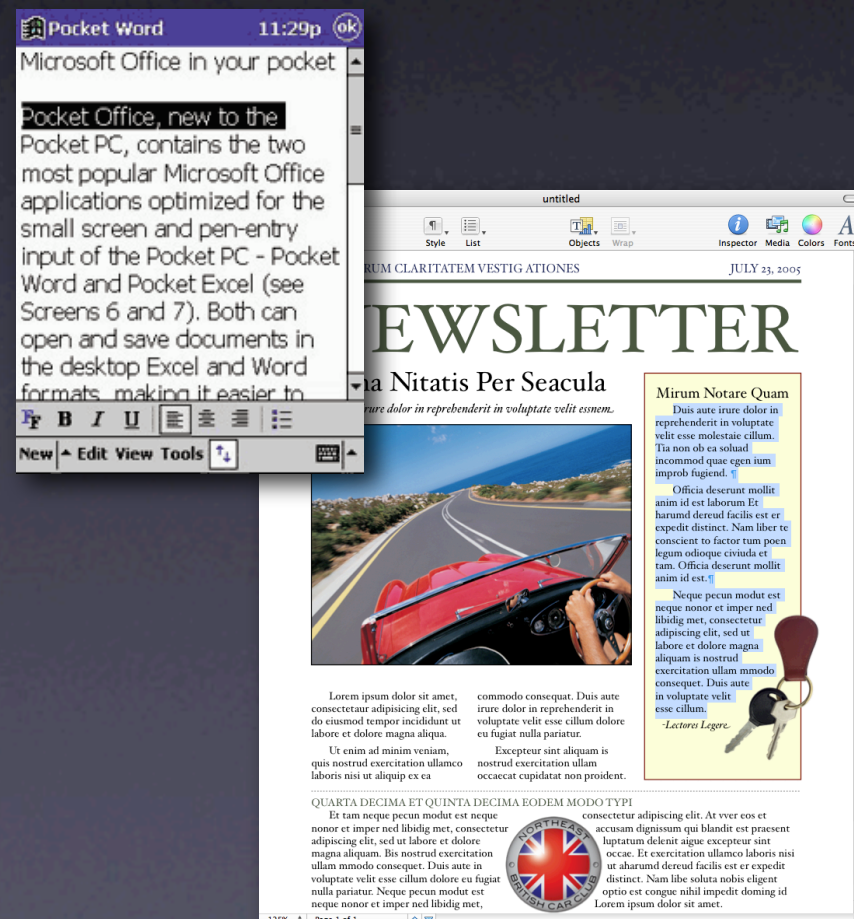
Pocket Word 11:29p ok

Microsoft Office in your pocket

Pocket Office, new to the Pocket PC, contains the two most popular Microsoft Office applications optimized for the small screen and pen-entry input of the Pocket PC - Pocket Word and Pocket Excel (see Screens 6 and 7). Both can open and save documents in the desktop Excel and Word formats, making it easier to

B I U

New Edit View Tools

untitled

Style List Objects Wrap Inspector Media Colors Fonts

RUM CLARITATEM VESTIG ATIONES JULY 23, 2005

EWSLETTER

a Nitatis Per Seacula

ure dolor in reprehenderit in voluptate velit essnem.

Mirum Notare Quam

Duis aute irure dolor in reprehenderit in voluptate velit esse molestaie cillum. Tia non ob ea soluad incommod quae egen ium improb fugiend. ¶

Officia deserunt mollit anim id est laborum Et harumd dereud facilis est er expedit distinct. Nam liber te conscient to factor tum poen legum odioque civiuda et tam. Officia deserunt mollit anim id est.¶

Neque pecun modut est neque nonor et imper ned libidig met, consectetur adipiscing elit, sed ut labore et dolore magna aliquam is nostrud exercitation ullam mmodo consequet. Duis aute in voluptate velit esse cillum.

-Lectores Legere.

Lorem ipsum dolor sit amet, consectetaur adipisicing elit, sed do eiusmod tempor incididunt ut labore et dolore magna aliqua.

Ut enim ad minim veniam, quis nostrud exercitation ullamco laboris nisi ut aliquip ex ea

commodo consequat. Duis aute irure dolor in reprehenderit in voluptate velit esse cillum dolore eu fugiat nulla pariatur.

Excepteur sint aliquam is nostrud exercitation ullam occaecat cupidatat non proident.

QUARTA DECIMA ET QUINTA DECIMA EODEM MODO TYPI

Et tam neque pecun modut est neque nonor et imper ned libidig met, consectetur adipiscing elit, sed ut labore et dolore magna aliquam. Bis nostrud exercitation ullam mmodo consequet. Duis aute in voluptate velit esse cillum dolore eu fugiat nulla pariatur. Neque pecun modut est neque nonor et imper ned libidig met,

NORTHEAST BRITISH CAR CLUB

consectetur adipiscing elit. At vver eos et accusam dignissum qui blandit est praesent luptatum delenit aigue excepteur sint occae. Et exercitation ullamco laboris nisi ut aharumd dereud facilis est er expedit distinct. Nam libe soluta nobis eligent optio est congue nihil impedit doming id Lorem ipsum dolor sit amet.

125% Page 1 of 1